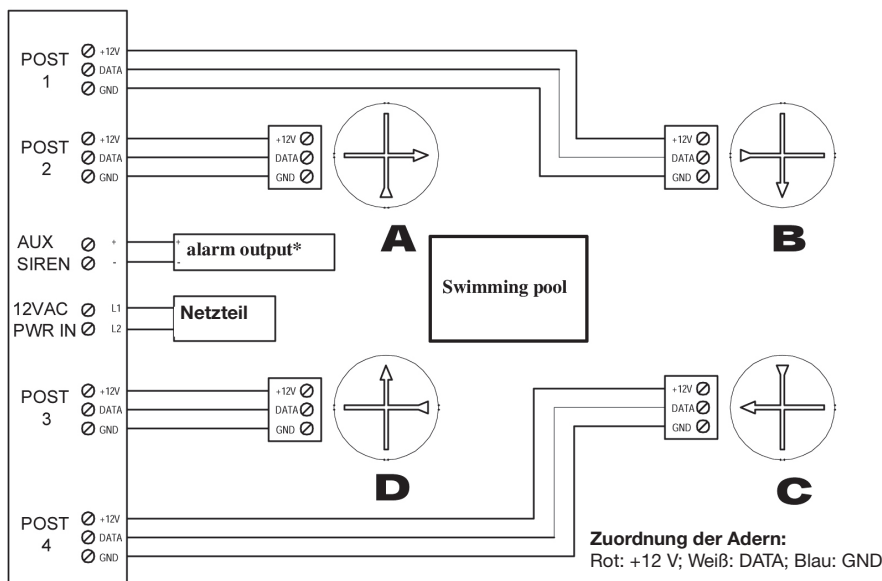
POST 1
+12V
DATA
GND

POST 2
+12V
DATA
GND

+12V
DATA
GND

+12V
DATA
GND

AUX SIREN
+
-
+
-
alarm output*

A

B

Swimming pool

12VAC PWR IN
L1
L2
Netzteil

POST 3
+12V
DATA
GND

+12V
DATA
GND

+12V
DATA
GND

D

C

POST 4
+12V
DATA
GND

Zuordnung der Adern:
Rot: +12 V; Weiß: DATA; Blau: GND